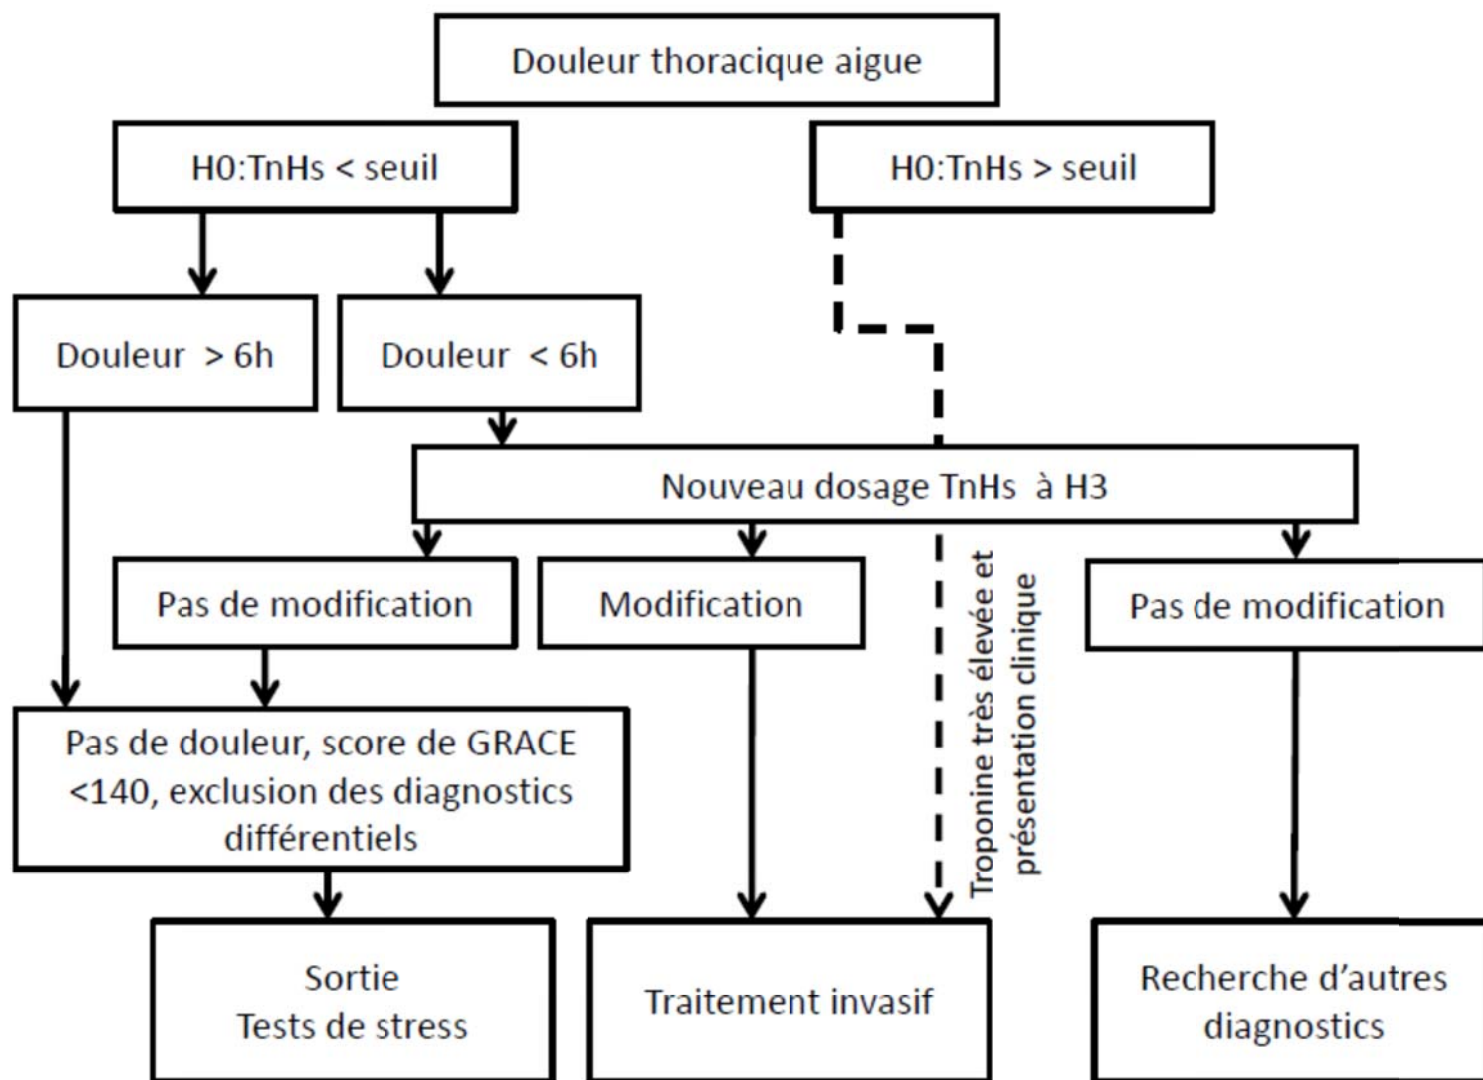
Douleur thoracique aigue

H0:TnHs < seuil

H0:TnHs > seuil

Douleur > 6h

Douleur < 6h

Nouveau dosage TnHs à H3

Pas de modification

Modification

Troponine très élevée et présentation clinique

Pas de modification

Pas de douleur, score de GRACE <140, exclusion des diagnostics différentiels

Sortie
Tests de stress

Traitement invasif

Recherche d'autres diagnostics